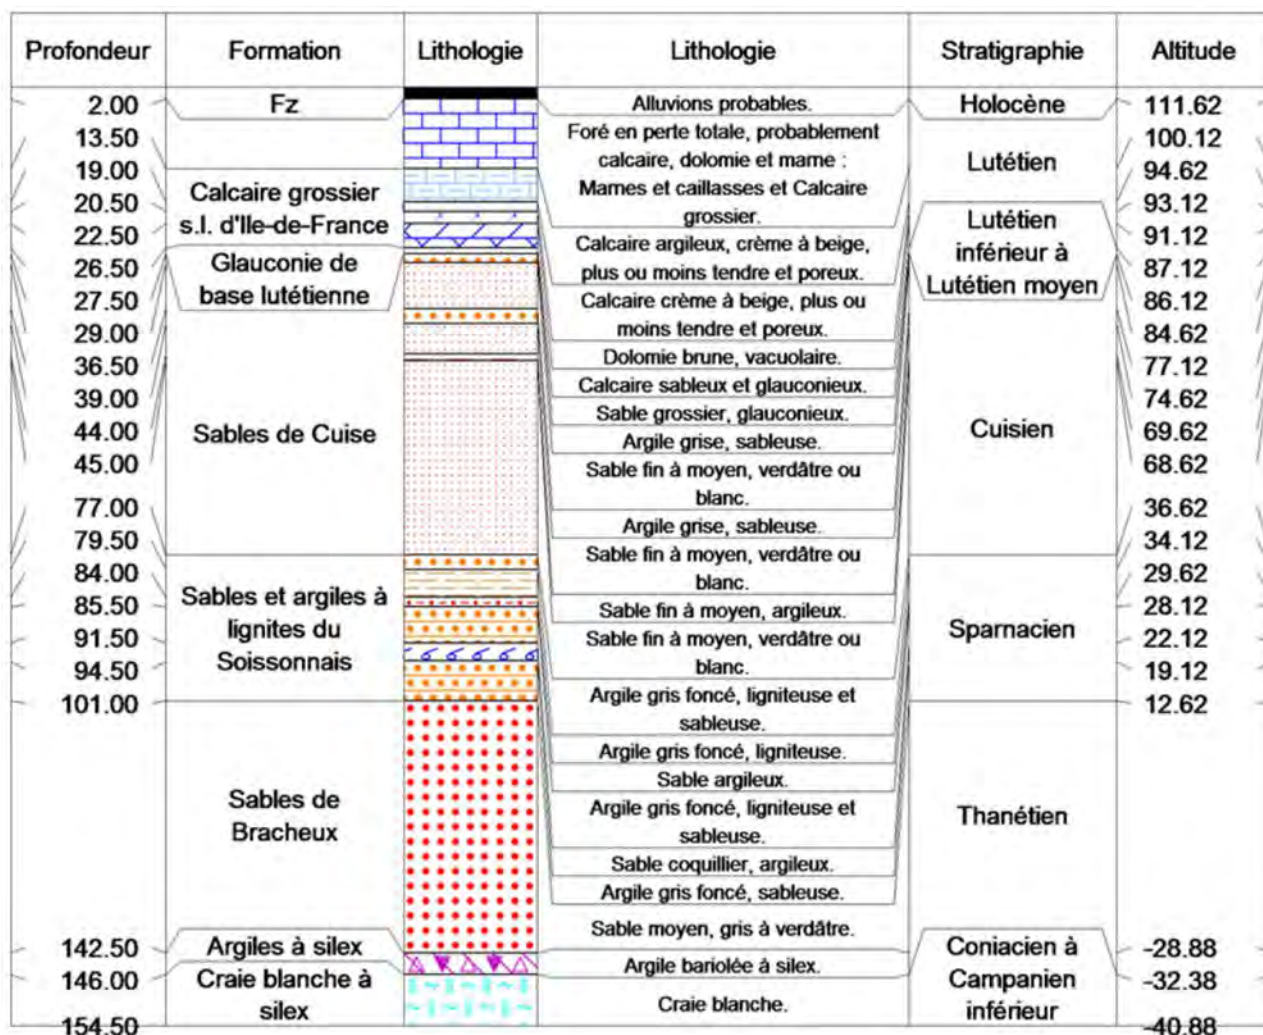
| Profondeur | Formation | Lithologie | Lithologie | Stratigraphie | Altitude |
|---|---|---|---|---|---|
| 2.00 | Fz | | Alluvions probables. | Holocène | 111.62 |
| 13.50 | | | Foré en perte totale, probablement calcaire, dolomie et marne : Marnes et caillasses et Calcaire grossier. | Lutétien | 100.12 |
| 19.00 | Calcaire grossier s.l. d'Ile-de-France | | | | 94.62 |
| 20.50 | | | | | 93.12 |
| 22.50 | | | Calcaire argileux, crème à beige, plus ou moins tendre et poreux. | Lutétien inférieur à Lutétien moyen | 91.12 |
| 26.50 | Glauconie de base lutétienne | | Calcaire crème à beige, plus ou moins tendre et poreux. | | 87.12 |
| 27.50 | | | Dolomie brune, vacuolaire. | | 86.12 |
| 29.00 | Sables de Cuise | | Calcaire sableux et glauconieux. | Cuisien | 84.62 |
| 36.50 | | | Sable grossier, glauconieux. | | 77.12 |
| 39.00 | | | Argile grise, sableuse. | | 74.62 |
| 44.00 | | | Sable fin à moyen, verdâtre ou blanc. | | 69.62 |
| 45.00 | | | Argile grise, sableuse. | | 68.62 |
| 77.00 | | | Sable fin à moyen, verdâtre ou blanc. | | 36.62 |
| 79.50 | Sables et argiles à lignites du Soissonnais | | Sable fin à moyen, argileux. | Sparnacien | 34.12 |
| 84.00 | | | Sable fin à moyen, verdâtre ou blanc. | | 29.62 |
| 85.50 | | | Argile gris foncé, ligniteuse et sableuse. | | 28.12 |
| 91.50 | | | Argile gris foncé, ligniteuse. | | 22.12 |
| 94.50 | | | Sable argileux. | | 19.12 |
| 101.00 | Sables de Bracheux | | Argile gris foncé, ligniteuse et sableuse. | Thanétien | 12.62 |
| | | | Sable coquillier, argileux. | | |
| | | | Argile gris foncé, sableuse. | | |
| | | | Sable moyen, gris à verdâtre. | | |
| 142.50 | Argiles à silex | | Argile bariolée à silex. | Coniacien à Campanien inférieur | -28.88 |
| 146.00 | Craie blanche à silex | | Craie blanche. | | -32.38 |
| 154.50 | | | | | -40.88 |